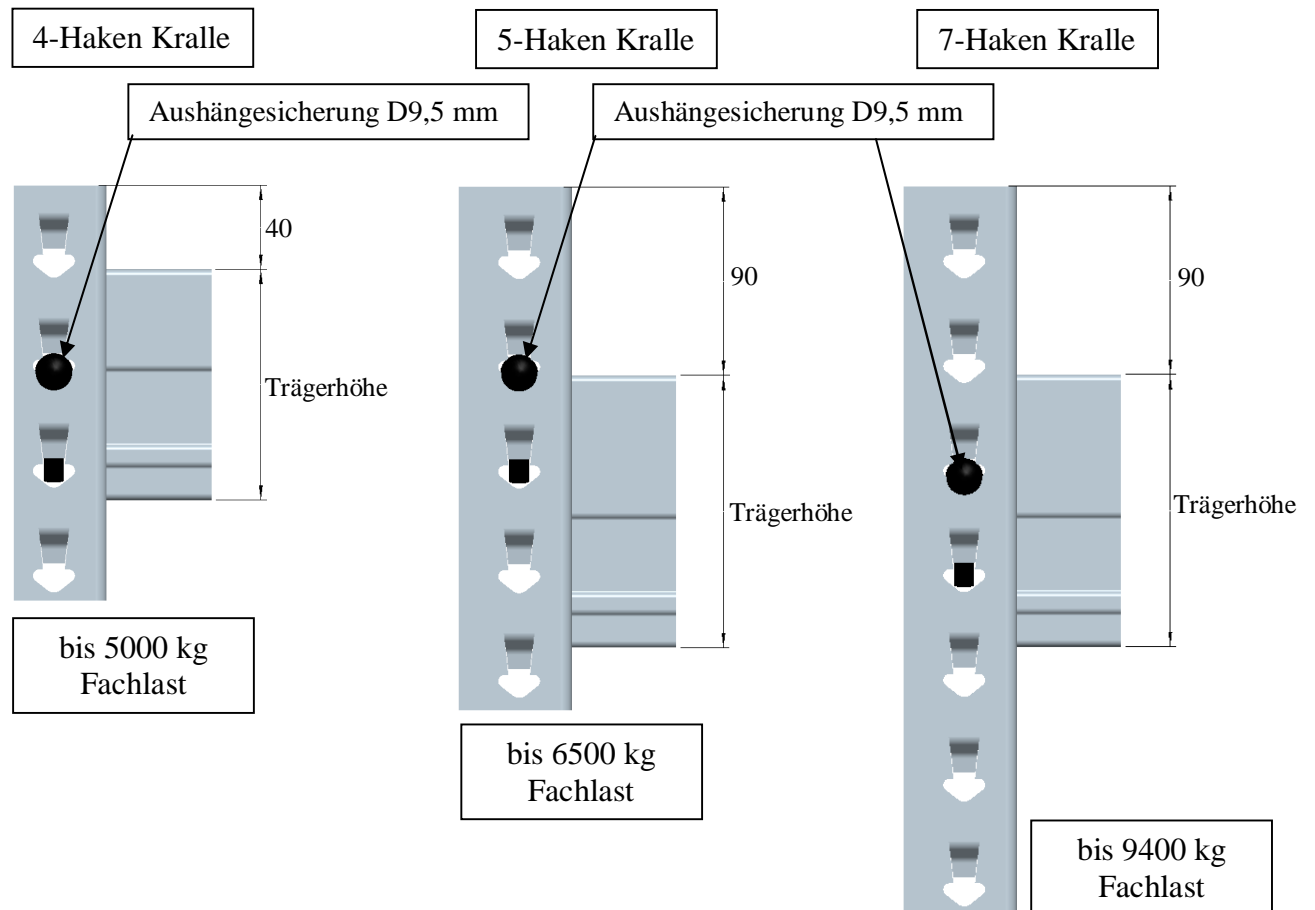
4-Haken Kralle

5-Haken Kralle

7-Haken Kralle

Aushängesicherung D9,5 mm

Aushängesicherung D9,5 mm

40

Trägerhöhe

90

Trägerhöhe

90

Trägerhöhe

bis 5000 kg Fachlast

bis 6500 kg Fachlast

bis 9400 kg Fachlast